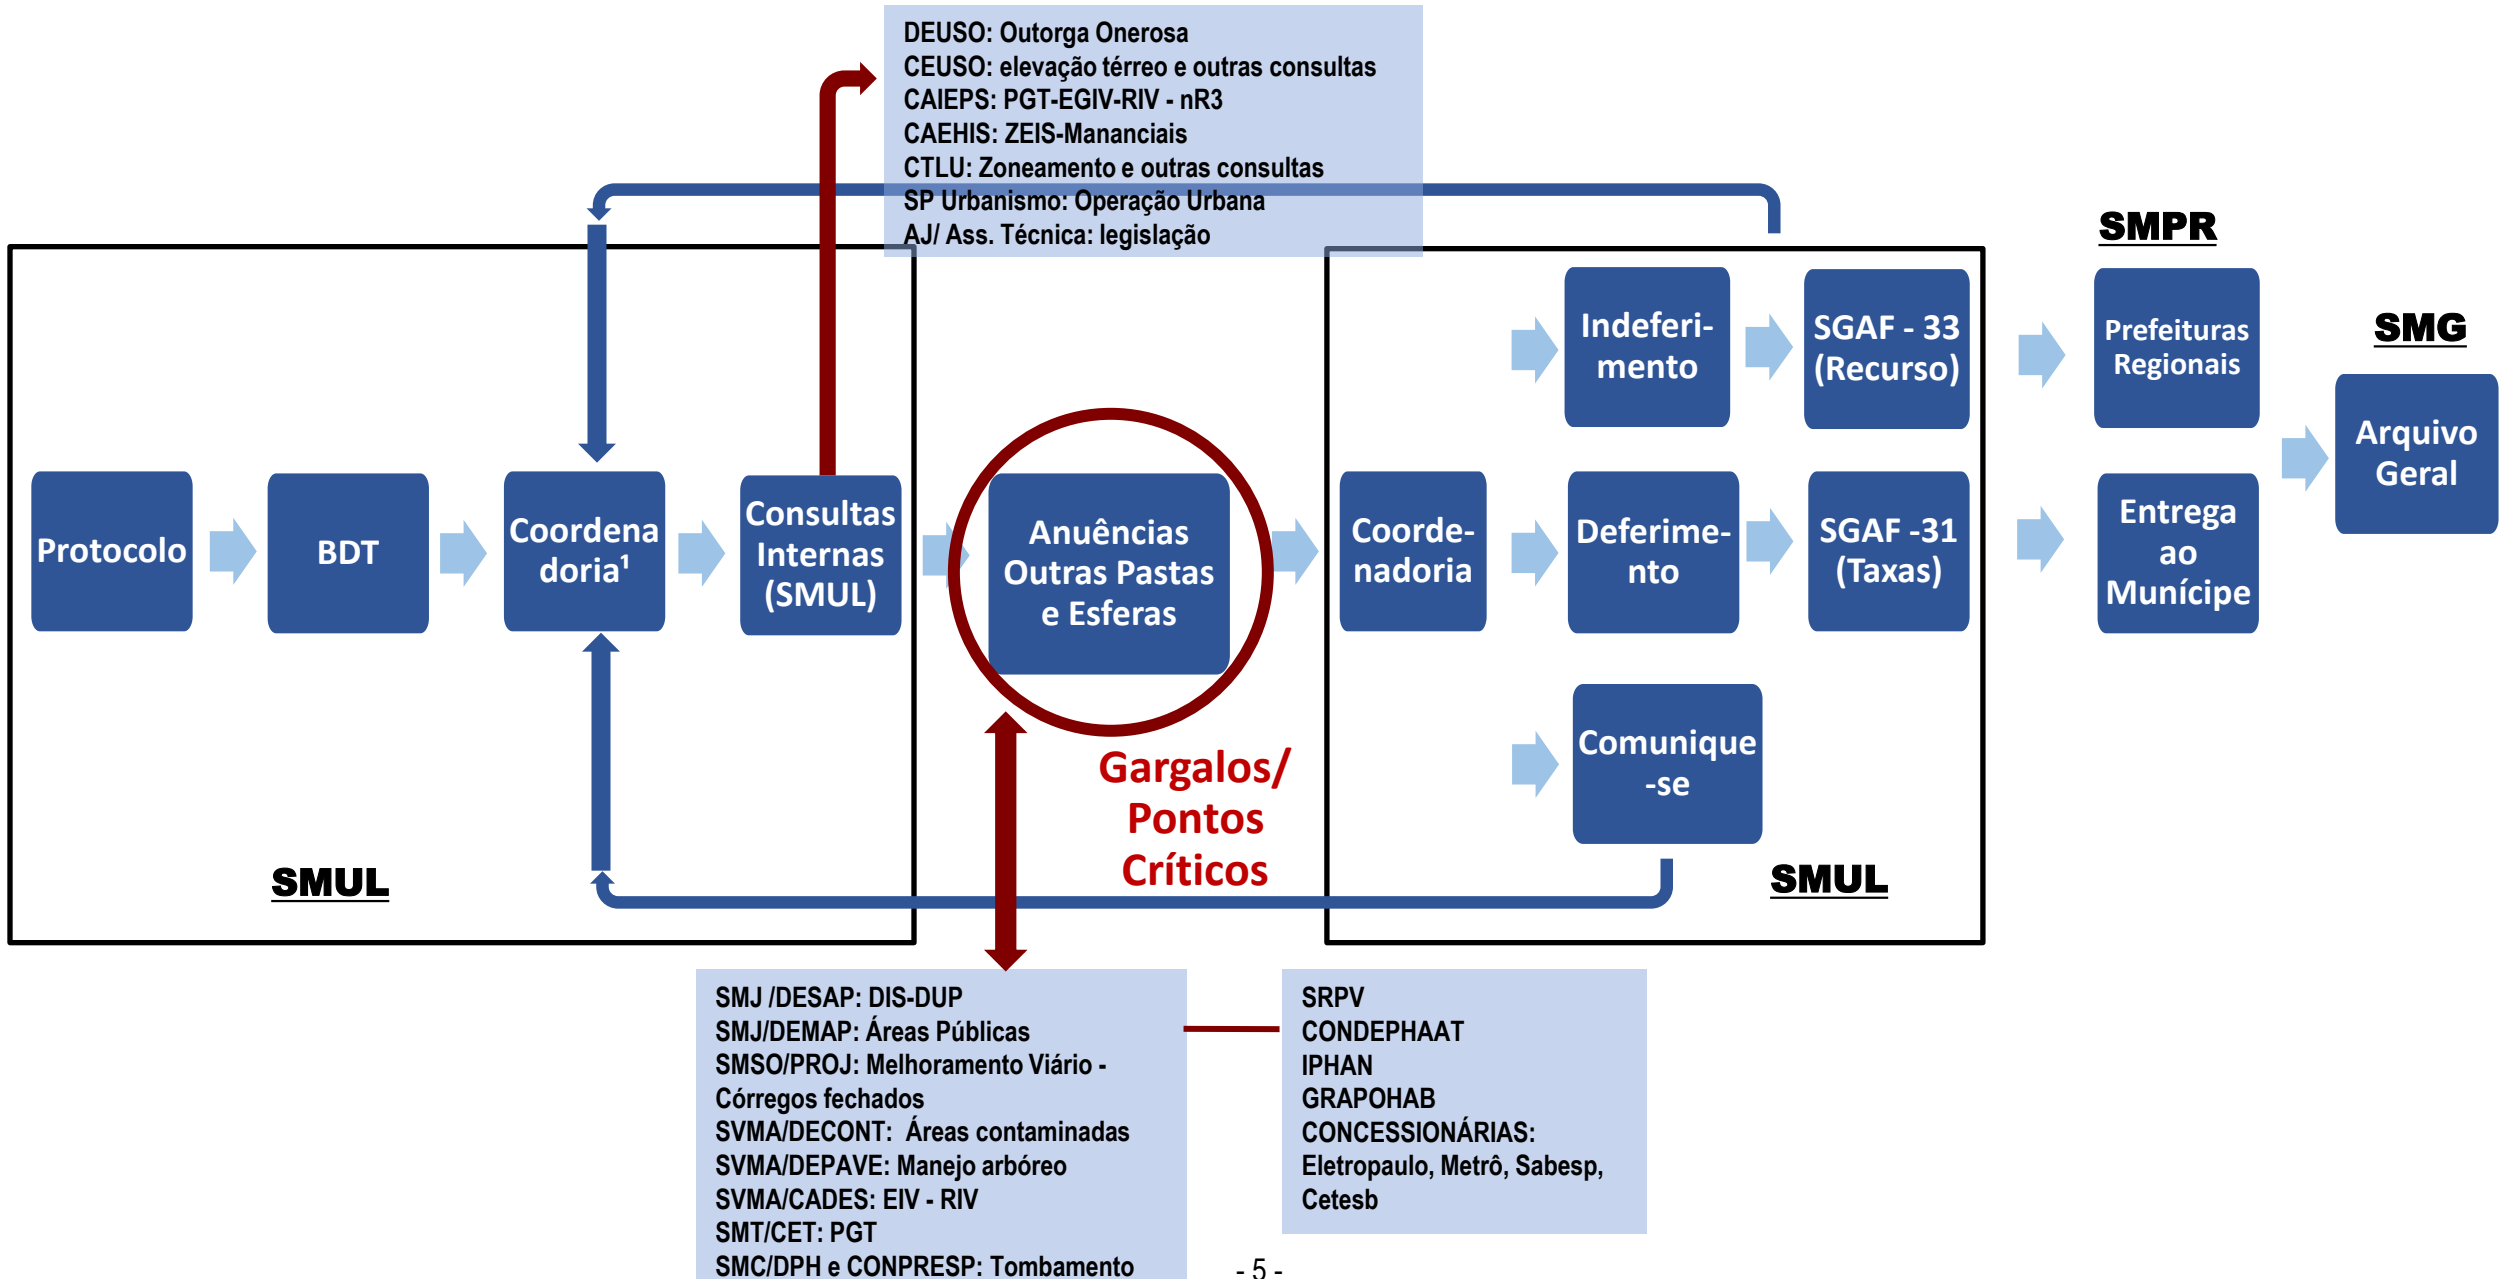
DEUSO: Outorga Onerosa
CEUSO: elevação térreo e outras consultas
CAIEPS: PGT-EGIV-RIV - nR3
CAEHIS: ZEIS-Mananciais
CTLU: Zoneamento e outras consultas
SP Urbanismo: Operação Urbana
AJ/ Ass. Técnica: legislação

SMPR

SMG

Protocolo

BDT

Coordenadoria¹

Consultas Internas (SMUL)

Anuências Outras Pastas e Esferas

Coorde-nadoria

Indeferi-mento

SGAF - 33 (Recurso)

Prefeituras Regionais

Arquivo Geral

Deferime-nto

SGAF -31 (Taxas)

Entrega ao Munícipe

Comunique -se

Gargalos/ Pontos Críticos

SMUL

SMUL

SMJ /DESAP: DIS-DUP
SMJ/DEMAP: Áreas Públicas
SMSO/PROJ: Melhoramento Viário - Córregos fechados
SVMA/DECONT: Áreas contaminadas
SVMA/DEPAVE: Manejo arbóreo
SVMA/CADES: EIV - RIV
SMT/CET: PGT
SMC/DPH e CONPRESP: Tombamento

SRPV
CONDEPHAAT
IPHAN
GRAPOHAB
CONCESSIONÁRIAS: Eletropaulo, Metrô, Sabesp, Cetesb

- 5 -